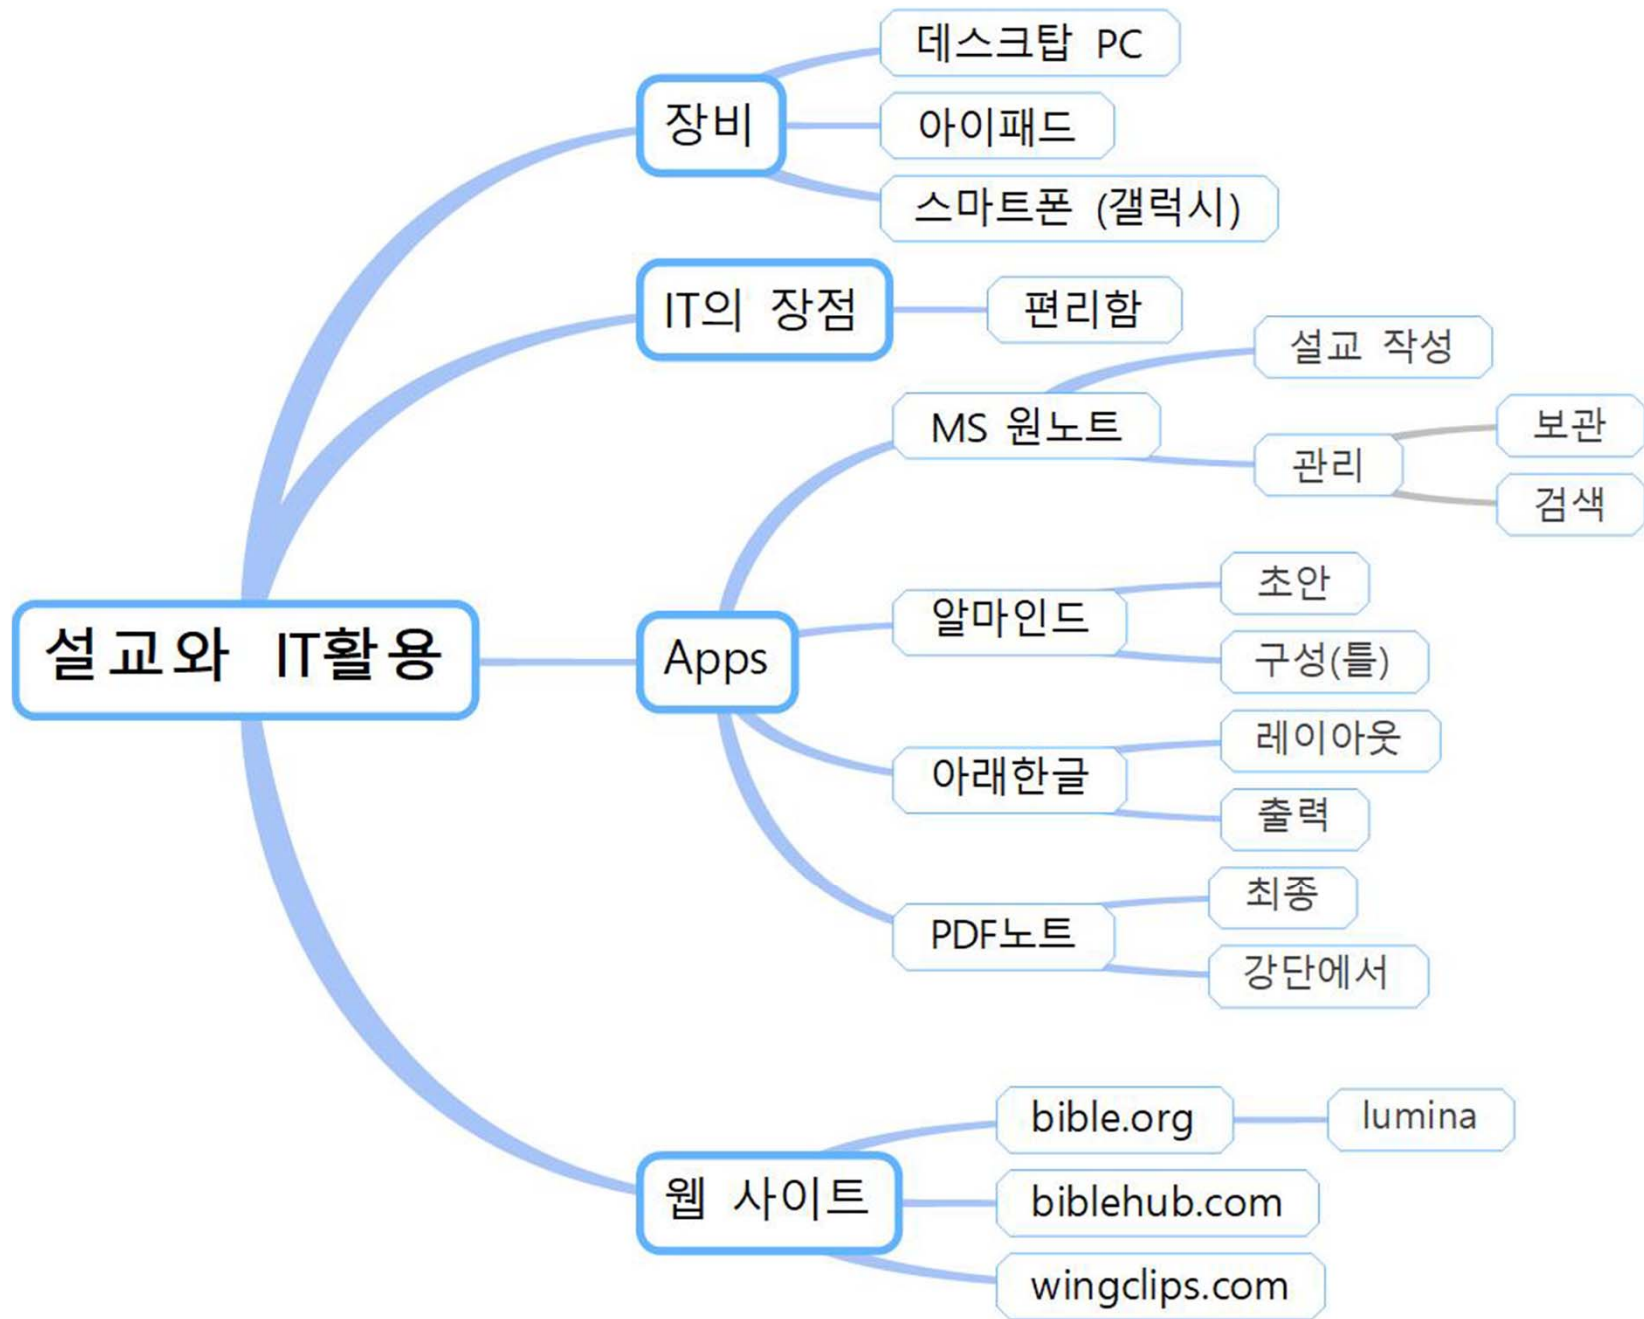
설교와 IT활용

장비
데스크탑 PC
아이패드
스마트폰 (갤럭시)

IT의 장점
편리함

Apps
MS 원노트
설교 작성
관리
보관
검색
알마인드
초안
구성(틀)
아래한글
레이아웃
출력
PDF노트
최종
강단에서

웹 사이트
bible.org
lumina
biblehub.com
wingclips.com